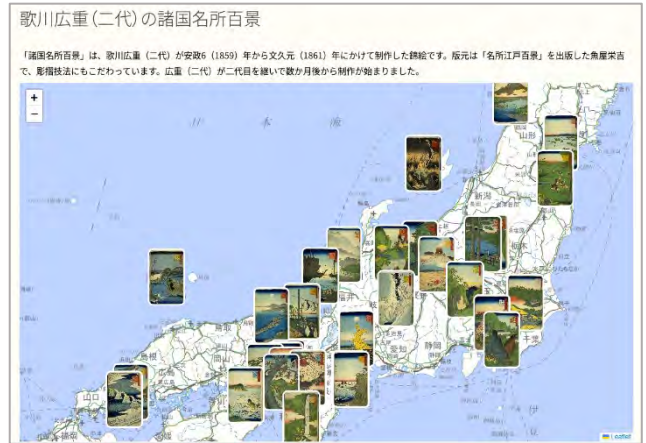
歌川広重(二代)の諸国名所百景

「諸国名所百景」は、歌川広重(二代)が安政6(1859)年から文久元(1861)年にかけて制作した錦絵です。版元は「名所江戸百景」を出版した魚屋栄吉で、彫摺技法にもこだわっています。広重(二代)が二代目を継いで数か月後から制作が始まりました。

+
−

日
本
海

山形
新潟
福島
千葉
福井
岐阜
静岡
愛知
鳥取
岡山
島根
広島
山口

Leaflet